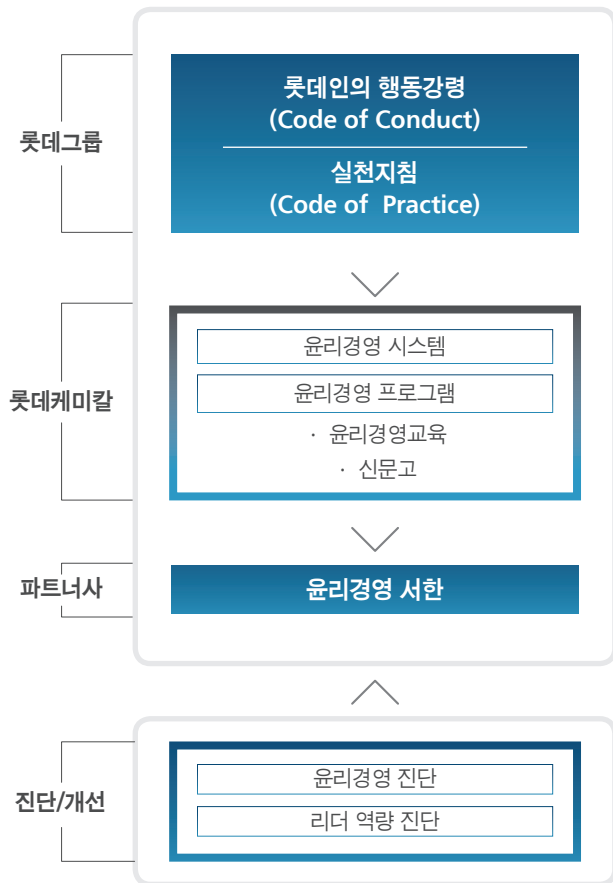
롯데그룹

롯데인의 행동강령
(Code of Conduct)

실천지침
(Code of Practice)

롯데케미칼

윤리경영 시스템

윤리경영 프로그램

· 윤리경영교육

· 신문고

파트너사

윤리경영 서한

진단/개선

윤리경영 진단

리더 역량 진단